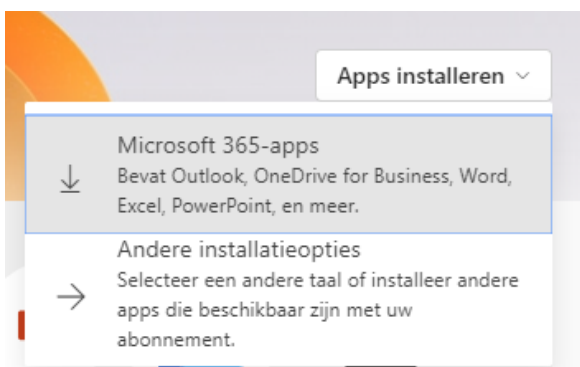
Apps installeren

Microsoft 365-apps
Bevat Outlook, OneDrive for Business, Word, Excel, PowerPoint, en meer.

Andere installatieopties
Selecteer een andere taal of installeer andere apps die beschikbaar zijn met uw abonnement.